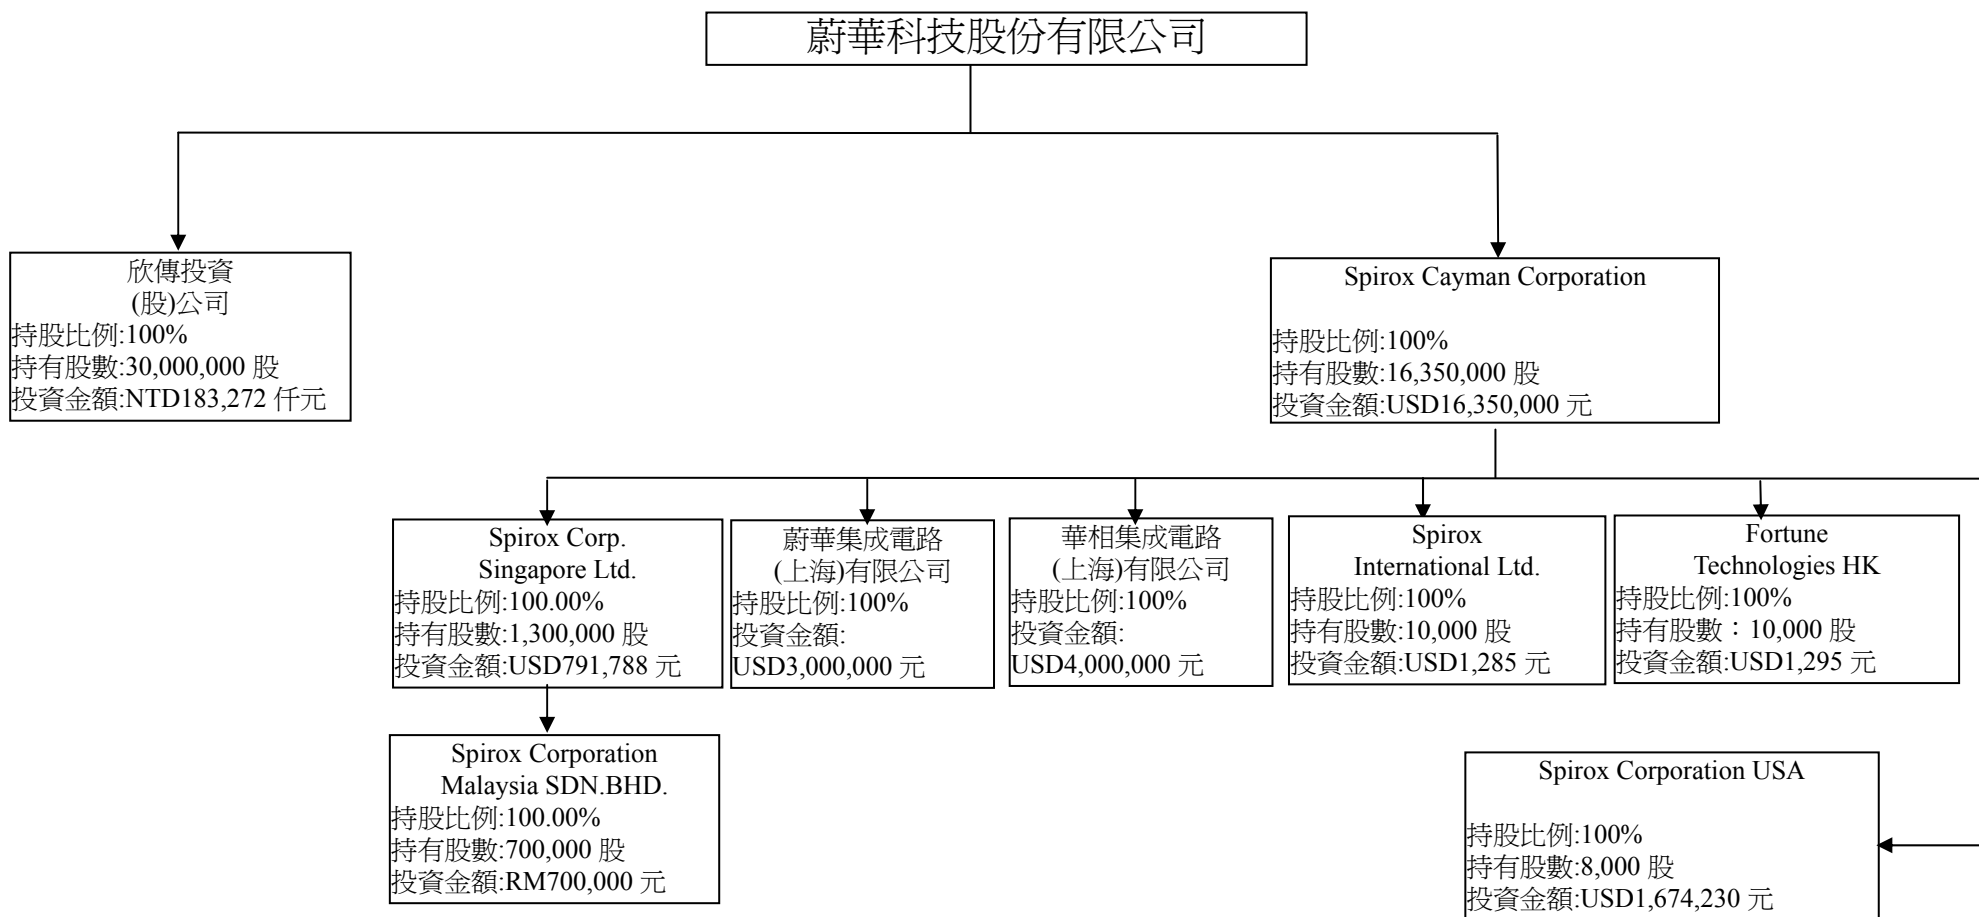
蔚華科技股份有限公司

欣傳投資
(股)公司
持股比例:100%
持有股數:30,000,000 股
投資金額:NTD183,272 仟元

Spirox Cayman Corporation

持股比例:100%
持有股數:16,350,000 股
投資金額:USD16,350,000 元

Spirox Corp.
Singapore Ltd.
持股比例:100.00%
持有股數:1,300,000 股
投資金額:USD791,788 元

蔚華集成電路
(上海)有限公司
持股比例:100%
投資金額:
USD3,000,000 元

華相集成電路
(上海)有限公司
持股比例:100%
投資金額:
USD4,000,000 元

Spirox
International Ltd.
持股比例:100%
持有股數:10,000 股
投資金額:USD1,285 元

Fortune
Technologies HK
持股比例:100%
持有股數：10,000 股
投資金額:USD1,295 元

Spirox Corporation
Malaysia SDN.BHD.
持股比例:100.00%
持有股數:700,000 股
投資金額:RM700,000 元

Spirox Corporation USA

持股比例:100%
持有股數:8,000 股
投資金額:USD1,674,230 元